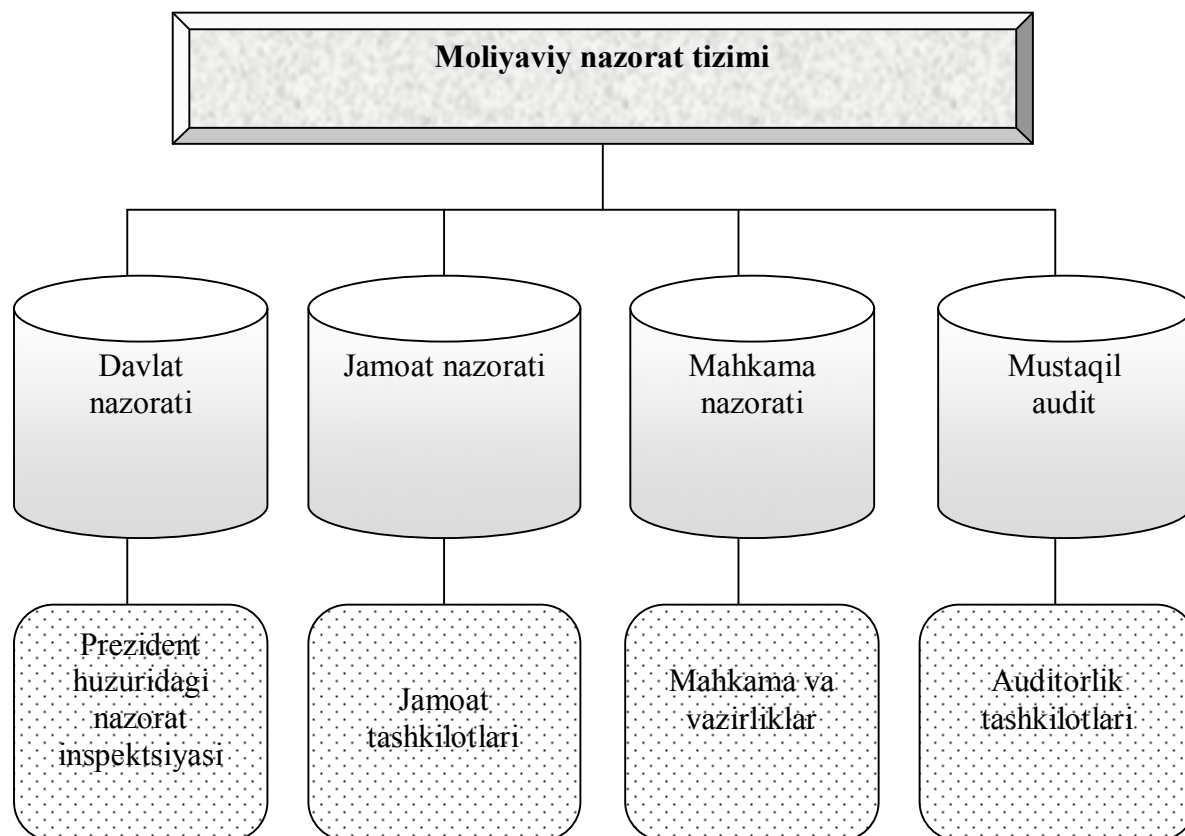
Moliyaviy nazorat tizimi

Davlat nazorati

Jamoat nazorati

Mahkama nazorati

Mustaqil audit

Prezident huzuridagi nazorat inspektsiyasi

Jamoat tashkilotlari

Mahkama va vazirliklar

Auditorlik tashkilotlari